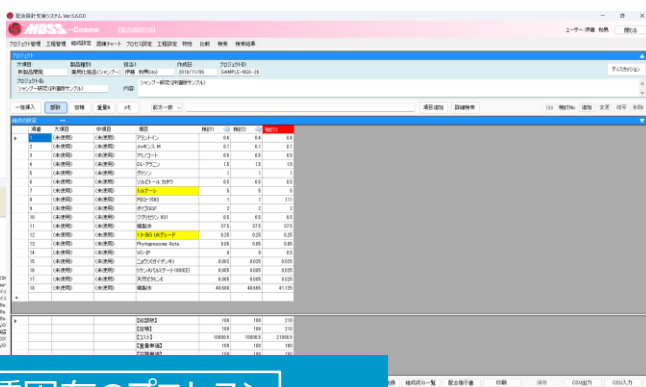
配合設計支援システム Ver.5.6.0.0

MOSS -Cosme [配合設計版]

ユーザー 伊藤 和男 閉じる

プロジェクト管理 工程管理 組成設定 混練チャート プロセス設定 工程設定 特性 比較 検索 検索結果

プロジェクト

| 大項目 | 製品種別 | 担当1 | 作成日 | プロジェクトID |
|---|---|---|---|---|
| 新製品開発 | 薬用化粧品(シャンプー) | 伊藤 和男(ito) | 2019/11/06 | SAMPLE-NEW-26 |

シャンプー研究(評価用サンプル) 内容 シャンプー研究(評価用サンプル)

ディスカッション

一括挿入 原料 容積 重量% メモ 新方一致 項目追加 詳細検索

組成設定

| 順番 | 大項目 | 中項目 | 項目 | 検討1 | 検討2 | 検討3 |
|---|---|---|---|---|---|---|
| 1 | (未使用) | (未使用) | アミノトイン | 0.4 | 0.4 | 0.4 |
| 2 | (未使用) | (未使用) | メトキシンM | 0.1 | 0.1 | 0.1 |
| 3 | (未使用) | (未使用) | アルコート | 0.5 | 0.5 | 0.5 |
| 4 | (未使用) | (未使用) | DL-アラニン | 1.5 | 1.5 | 1.5 |
| 5 | (未使用) | (未使用) | グリシン | 1 | 1 | 1 |
| 6 | (未使用) | (未使用) | ソルビトール カボウ | 0.5 | 0.5 | 0.5 |
| 7 | (未使用) | (未使用) | トルナーレ | 5 | 5 | 5 |
| 8 | (未使用) | (未使用) | PEG-1500 | 1 | 1 | 1.11 |
| 9 | (未使用) | (未使用) | ボリSUGF | 2 | 2 | 2 |
| 10 | (未使用) | (未使用) | グラナセリン 831 | 0.5 | 0.5 | 0.5 |
| 11 | (未使用) | (未使用) | 精製水 | 37.5 | 37.5 | 37.5 |
| 12 | (未使用) | (未使用) | 1,3-BG UKグレード | 0.25 | 0.25 | 0.25 |
| 13 | (未使用) | (未使用) | Phytarosome Refa | 0.05 | 0.05 | 0.05 |
| 14 | (未使用) | (未使用) | VC-BF | 9 | 9 | 9 |
| 15 | (未使用) | (未使用) | ニコウメイ(イテンデ) | 0.002 | 0.025 | 0.025 |
| 16 | (未使用) | (未使用) | ゲランガム(ケルコゲル1000EE) | 0.005 | 0.005 | 0.025 |
| 17 | (未使用) | (未使用) | 天然ビタミンE | 0.005 | 0.005 | 0.025 |
| 18 | (未使用) | (未使用) | 精製水 | 40.658 | 40.665 | 41.125 |

| 【総計】 | 100 | 100 | 210 |
|---|---|---|---|
| 【容積】 | 100 | 100 | 210 |
| 【コスト】 | 10000.5 | 10000.5 | 21000.5 |
| 【重量単価】 | 100 | 100 | 100 |
| 【容積単価】 | 100 | 100 | 100 |

原価 組成成分一覧 配合指示書 印刷 保存 CSV出力 CSV入力

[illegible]